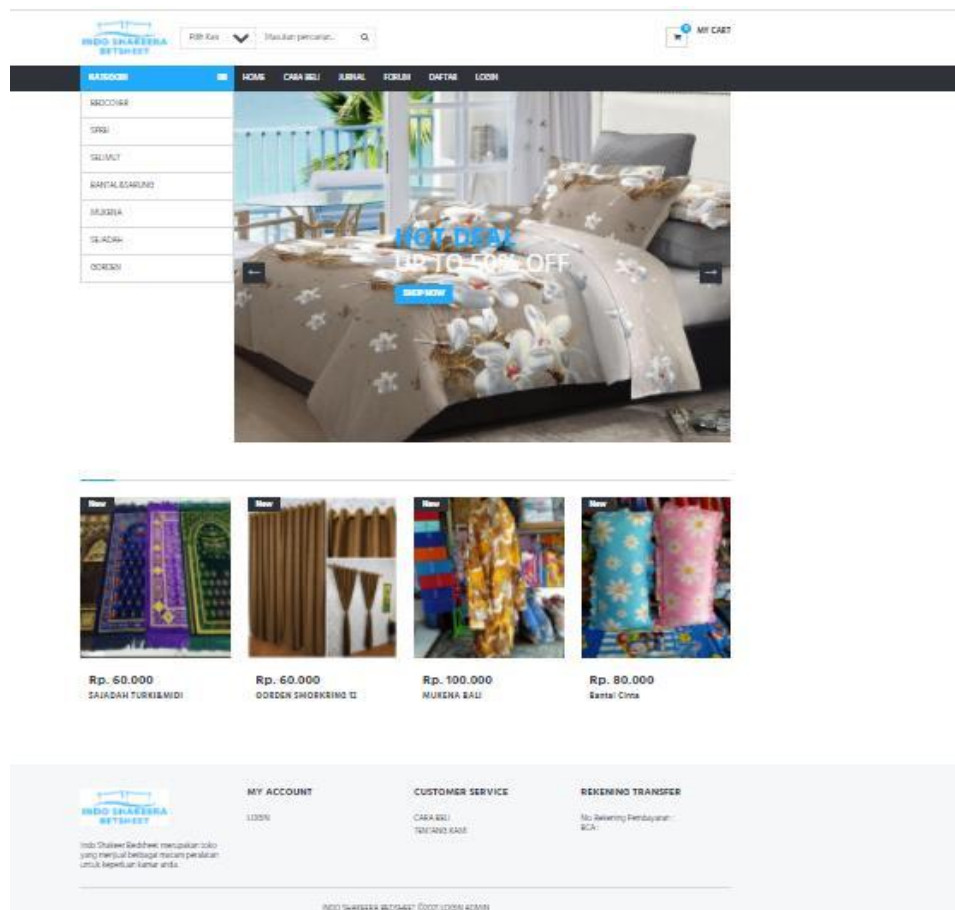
INDO SHAKEERA BETSHEET

Pilih Kat

Masukan pencarian...

0 MY CART

KATEGORI

HOME CARA BELI JURNAL FORUM DAFTAR LOGIN

BEDCOVER

SPREI

SELIMUT

BANTAL&SARUNG

MUKENA

SAJADAH

GORDEN

HOT DEAL

UP TO 50% OFF

SHOP NOW

New

Rp. 60.000

SAJADAH TURKI&MIDI

New

Rp. 60.000

GORDEN SMOKRING 12

New

Rp. 100.000

MUKENA BALI

New

Rp. 80.000

Bantal Cinta

INDO SHAKEERA BETSHEET

Indo Shakeer Bedsheet merupakan toko yang menjual berbagai macam peralatan untuk keperluan kamar anda.

MY ACCOUNT

LOGIN

CUSTOMER SERVICE

CARA BELI

TENTANG KAMI

REKENING TRANSFER

No Rekening Pembayaran :
BCA :

INDO SHAKEERA BEDSHEET ©2017 LOGIN ADMIN